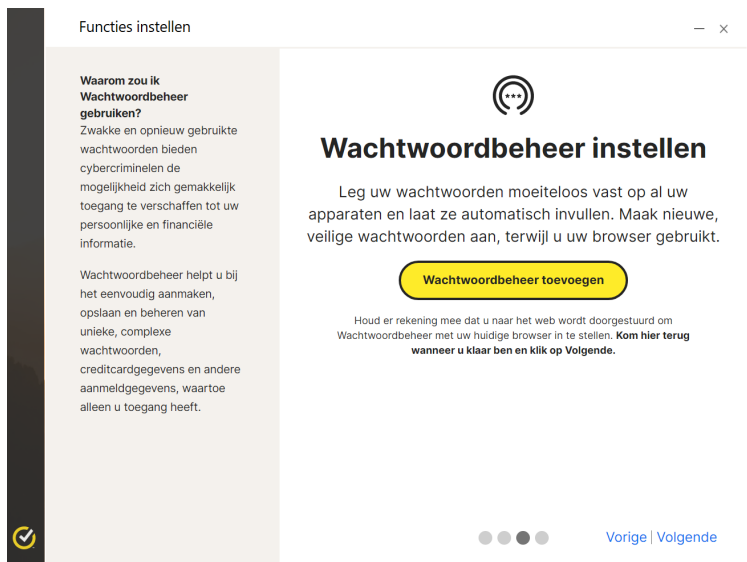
Functies instellen

Waarom zou ik Wachtwoordbeheer gebruiken?
Zwakke en opnieuw gebruikte wachtwoorden bieden cybercriminelen de mogelijkheid zich gemakkelijk toegang te verschaffen tot uw persoonlijke en financiële informatie.

Wachtwoordbeheer helpt u bij het eenvoudig aanmaken, opslaan en beheren van unieke, complexe wachtwoorden, creditcardgegevens en andere aanmeldgegevens, waartoe alleen u toegang heeft.

***

Wachtwoordbeheer instellen

Leg uw wachtwoorden moeiteloos vast op al uw apparaten en laat ze automatisch invullen. Maak nieuwe, veilige wachtwoorden aan, terwijl u uw browser gebruikt.

Wachtwoordbeheer toevoegen

Houd er rekening mee dat u naar het web wordt doorgestuurd om Wachtwoordbeheer met uw huidige browser in te stellen. Kom hier terug wanneer u klaar ben en klik op Volgende.

Vorige | Volgende